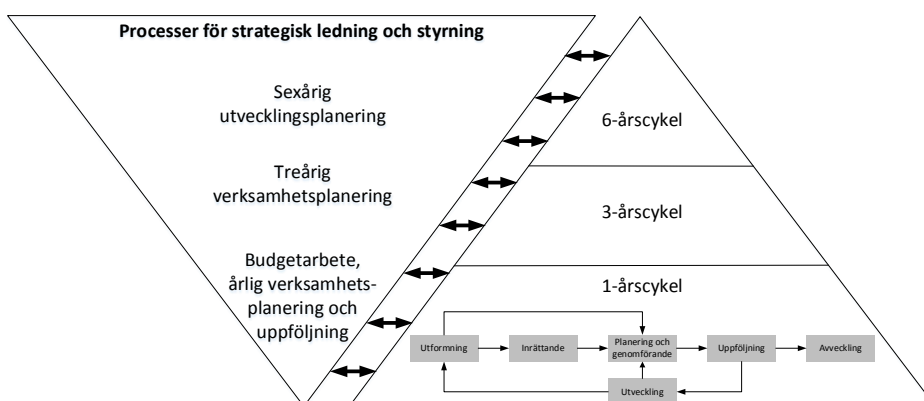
Processer för strategisk ledning och styrning

Sexårig utvecklingsplanering

Treårig verksamhetsplanering

Budgetarbete, årlig verksamhetsplanering och uppföljning

6-årscykel

3-årscykel

1-årscykel

Utformning

Inrättande

Planering och genomförande

Uppföljning

Avveckling

Utveckling